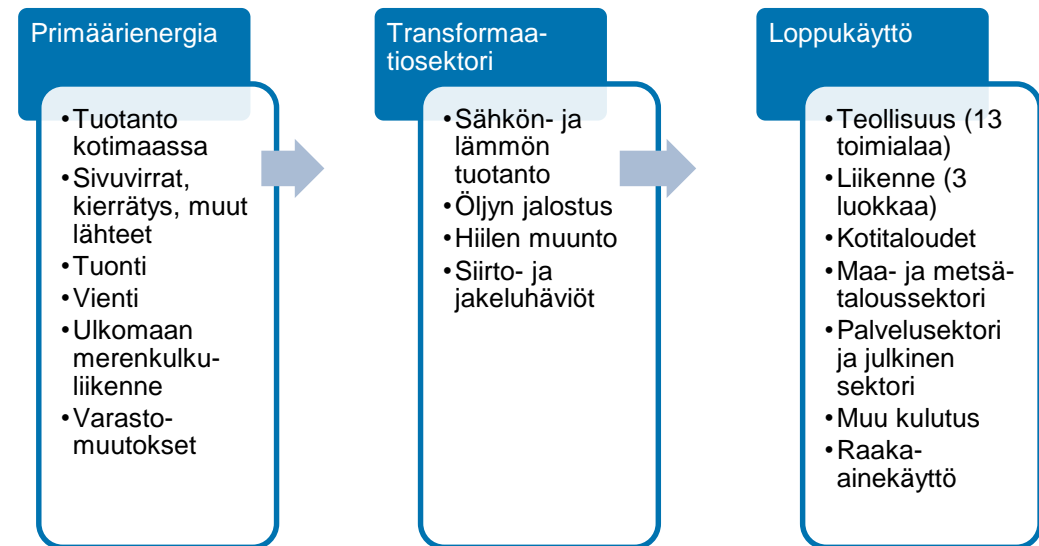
Primäärienergia

- Tuotanto kotimaassa
- Sivuvirrat, kierrätys, muut lähteet
- Tuonti
- Vienti
- Ulkomaan merenkulkuliikenne
- Varastomuutokset

Transformaatiosektori

- Sähkön- ja lämmön tuotanto
- Öljyn jalostus
- Hiilen muunto
- Siirto- ja jakeluhäviöt

Loppukäyttö

- Teollisuus (13 toimialaa)
- Liikenne (3 luokkaa)
- Kotitaloudet
- Maa- ja metsätaloussektori
- Palvelusektori ja julkinen sektori
- Muu kulutus
- Raaka-ainekäyttö